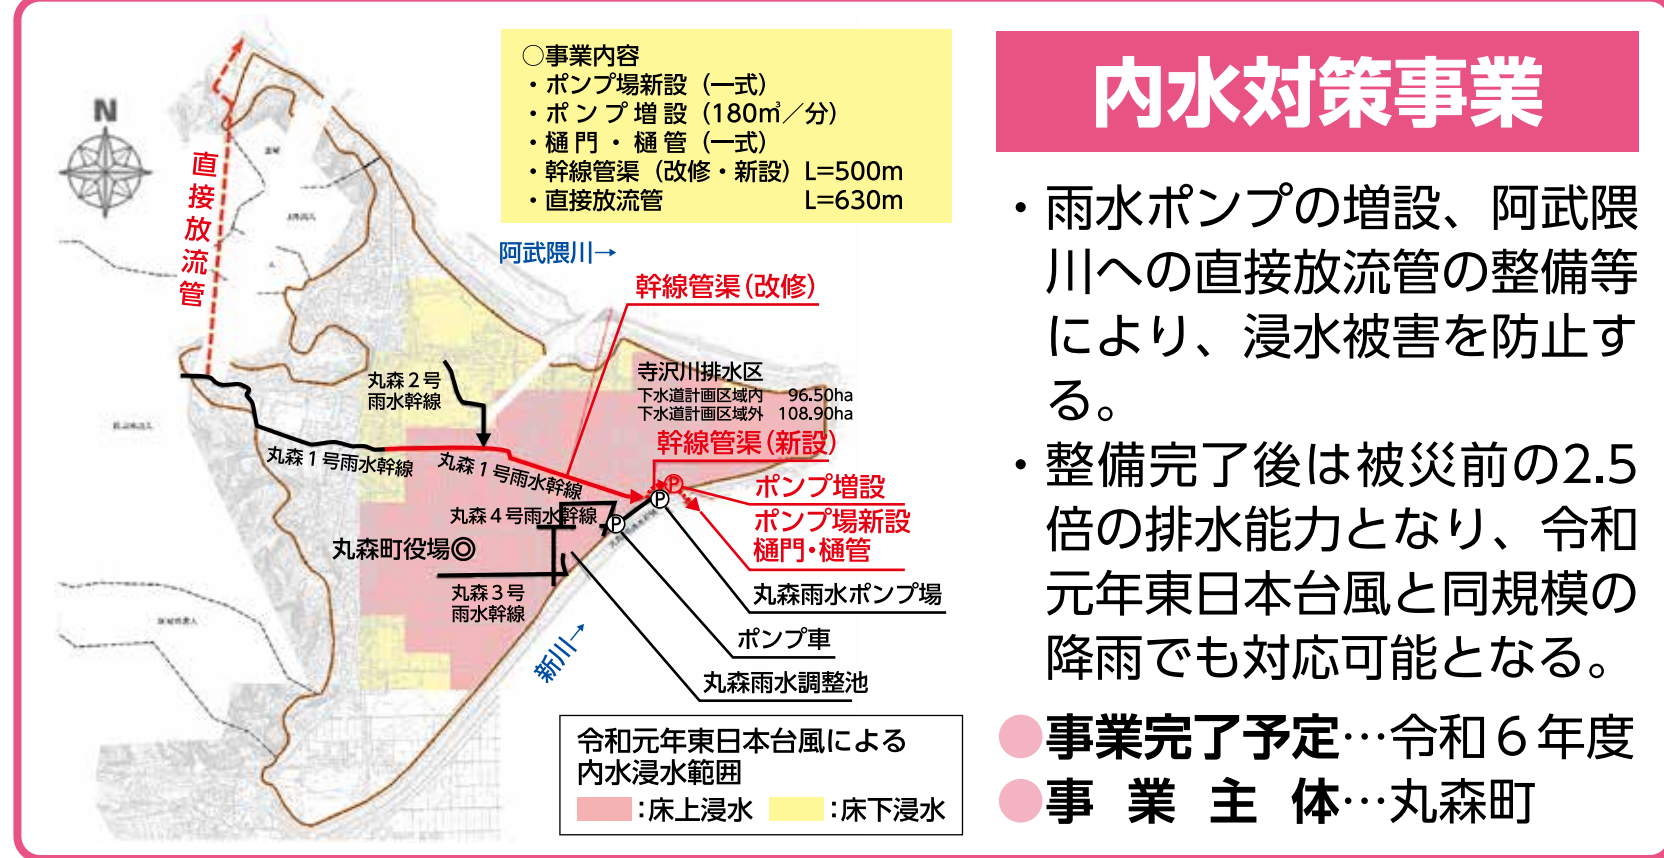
○事業内容
・ポンプ場新設（一式）
・ポンプ増設（180㎥／分）
・樋門・樋管（一式）
・幹線管渠（改修・新設）L=500m
・直接放流管 L=630m

N

直接放流管

阿武隈川→

幹線管渠（改修）

寺沢川排水区
下水道計画区域内 96.50ha
下水道計画区域外 108.90ha

丸森２号雨水幹線

幹線管渠（新設）

丸森１号雨水幹線

丸森１号雨水幹線

ポンプ増設

ポンプ場新設
樋門・樋管

丸森４号雨水幹線

丸森町役場◎

丸森雨水ポンプ場

丸森３号雨水幹線

ポンプ車

新川→

丸森雨水調整池

令和元年東日本台風による内水浸水範囲
:床上浸水 :床下浸水

内水対策事業

・雨水ポンプの増設、阿武隈川への直接放流管の整備等により、浸水被害を防止する。
・整備完了後は被災前の2.5倍の排水能力となり、令和元年東日本台風と同規模の降雨でも対応可能となる。

●事業完了予定…令和６年度
●事業主体…丸森町